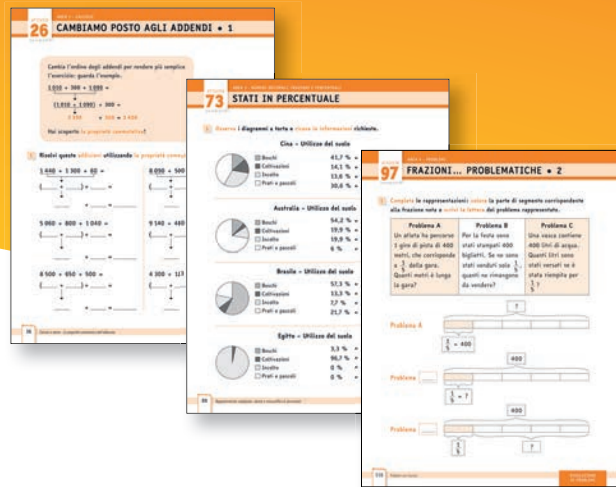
26 CAMBIAMO POSTO AGLI ADDENDI • 1

Cambia l'ordine degli addendi per rendere più semplice l'esercizio: guarda l'esempio.

1.010 + 300 + 1.090 =

(1.010 + 1.090) + 300 =

2.100 + 300 = 2.400

Hai scoperto la proprietà commutativa!

Risolvi queste addizioni utilizzando la proprietà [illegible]

1.440 + 5.300 + 60 =

5.060 + 800 + 1.040 =

6.500 + 650 + 500 =

8.050 + 500 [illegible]

9.140 + 400 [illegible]

4.300 + 1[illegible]

73 STATI IN PERCENTUALE

Osserva i diagrammi a torta e cerchia le informazioni richieste.

Cina – Utilizzo del suolo
Boschi 41,7 %
Coltivazioni 14,1 %
Incolto 13,6 %
Prati e pascoli 30,6 %

Australia – Utilizzo del suolo
Boschi 54,2 %
Coltivazioni 19,9 %
Incolto 19,9 %
Prati e pascoli 6 %

Brasile – Utilizzo del suolo
Boschi 57,3 %
Coltivazioni 13,3 %
Incolto 7,7 %
Prati e pascoli 21,7 %

Egitto – Utilizzo del suolo
Boschi 3,3 %
Coltivazioni 96,7 %
Incolto 0 %
Prati e pascoli 0 %

97 FRAZIONI... PROBLEMATICHE • 2

Completa le rappresentazioni: colora la parte di segmento corrispondente alla frazione nota e scrivi la lettera del problema rappresentato.

| Problema A | Problema B | Problema C |
|---|---|---|
| Un atleta ha percorso 1 giro di pista di 400 metri, che corrisponde a $\frac{4}{5}$ della gara. Quanti metri è lunga la gara? | Per la festa sono stati stampati 400 biglietti. Se ne sono stati venduti solo $\frac{1}{5}$, quanti ne rimangono da vendere? | Una vasca contiene 400 litri di acqua. Quanti litri sono stati versati se è stata riempita per $\frac{4}{5}$? |

Problema A
?
$\frac{4}{5}$ = 400

Problema ___
400
$\frac{1}{5}$ = ?

Problema ___
400
?
$\frac{4}{5}$